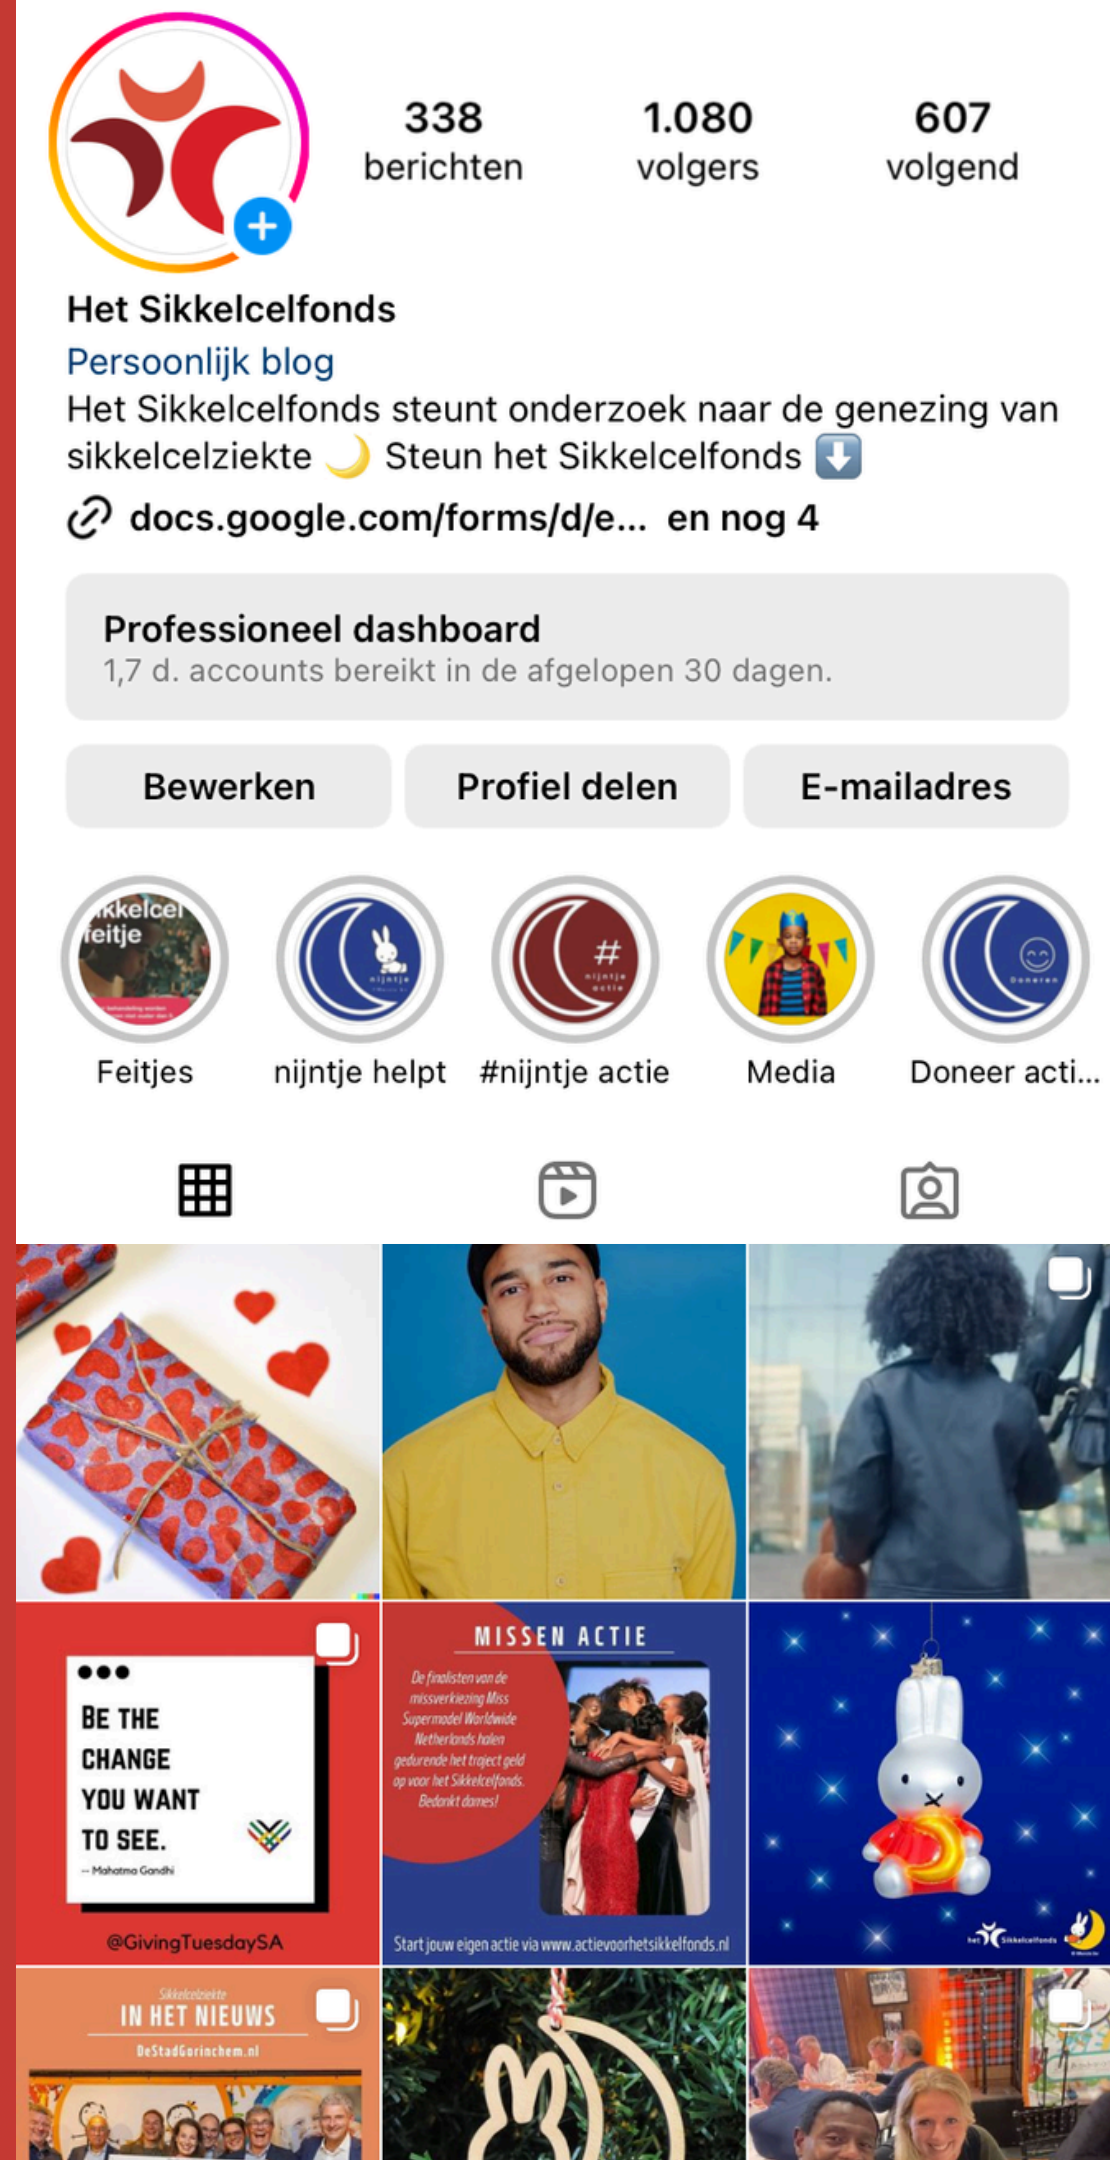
338
berichten

1.080
volgers

607
volgend

Het Sikkelcelfonds
Persoonlijk blog
Het Sikkelcelfonds steunt onderzoek naar de genezing van sikkelcelziekte 🌙 Steun het Sikkelcelfonds ⬇️
docs.google.com/forms/d/e... en nog 4

Professioneel dashboard
1,7 d. accounts bereikt in de afgelopen 30 dagen.

Bewerken
Profiel delen
E-mailadres

Feitjes
nijntje helpt
#nijntje actie
Media
Doneer acti...

BE THE CHANGE YOU WANT TO SEE.
– Mahatma Gandhi
@GivingTuesdaySA

MISSEN ACTIE
De finalisten van de missverkiezing Miss Supermodel Worldwide Netherlands halen gedurende het traject geld op voor het Sikkelcelfonds. Bedankt dames!
Start jouw eigen actie via www.actievoorhetsikkelfonds.nl

Sikkelcelziekte
IN HET NIEUWS
DeStadGorinchem.nl